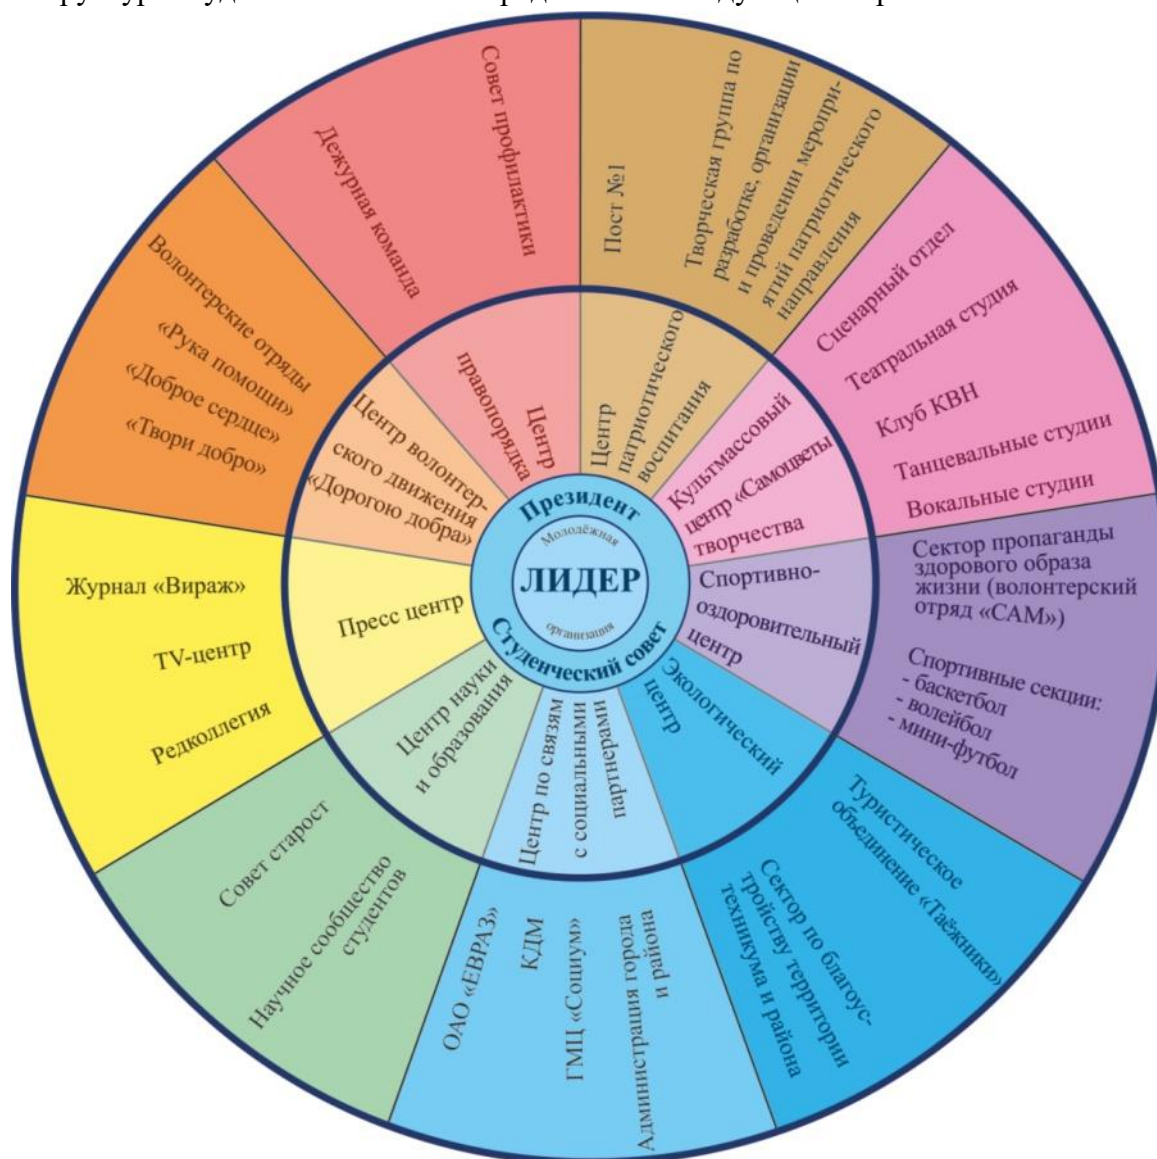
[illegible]

Президент
Молодёжная
ЛИДЕР
организация
Студенческий совет

Центр правопорядка
Совет профилактики
Дежурная команда

Центр патриотического воспитания
Пост №1
Творческая группа по разработке, организации и проведении мероприятий патриотического направления

Культмассовый центр «Самоцветы творчества»
Сценарный отдел
Театральная студия
Клуб КВН
Танцевальные студии
Вокальные студии

Спортивно-оздоровительный центр
Сектор пропаганды здорового образа жизни (волонтерский отряд «САМ»)
Спортивные секции:
- баскетбол
- волейбол
- мини-футбол

Экологический центр
Туристическое объединение «Таёжники»
Сектор по благоустройству территории техникума и района

Центр по связям с социальными партнерами
ОАО «ЕВРАЗ»
КДМ
ГМЦ «Социум»
Администрация города и района

Центр науки и образования
Совет старост
Научное сообщество студентов

Пресс центр
Журнал «Вираж»
TV-центр
Редколлегия

Центр волонтерского движения «Дорогою добра»
Волонтерские отряды
«Рука помощи»
«Доброе сердце»
«Твори добро»